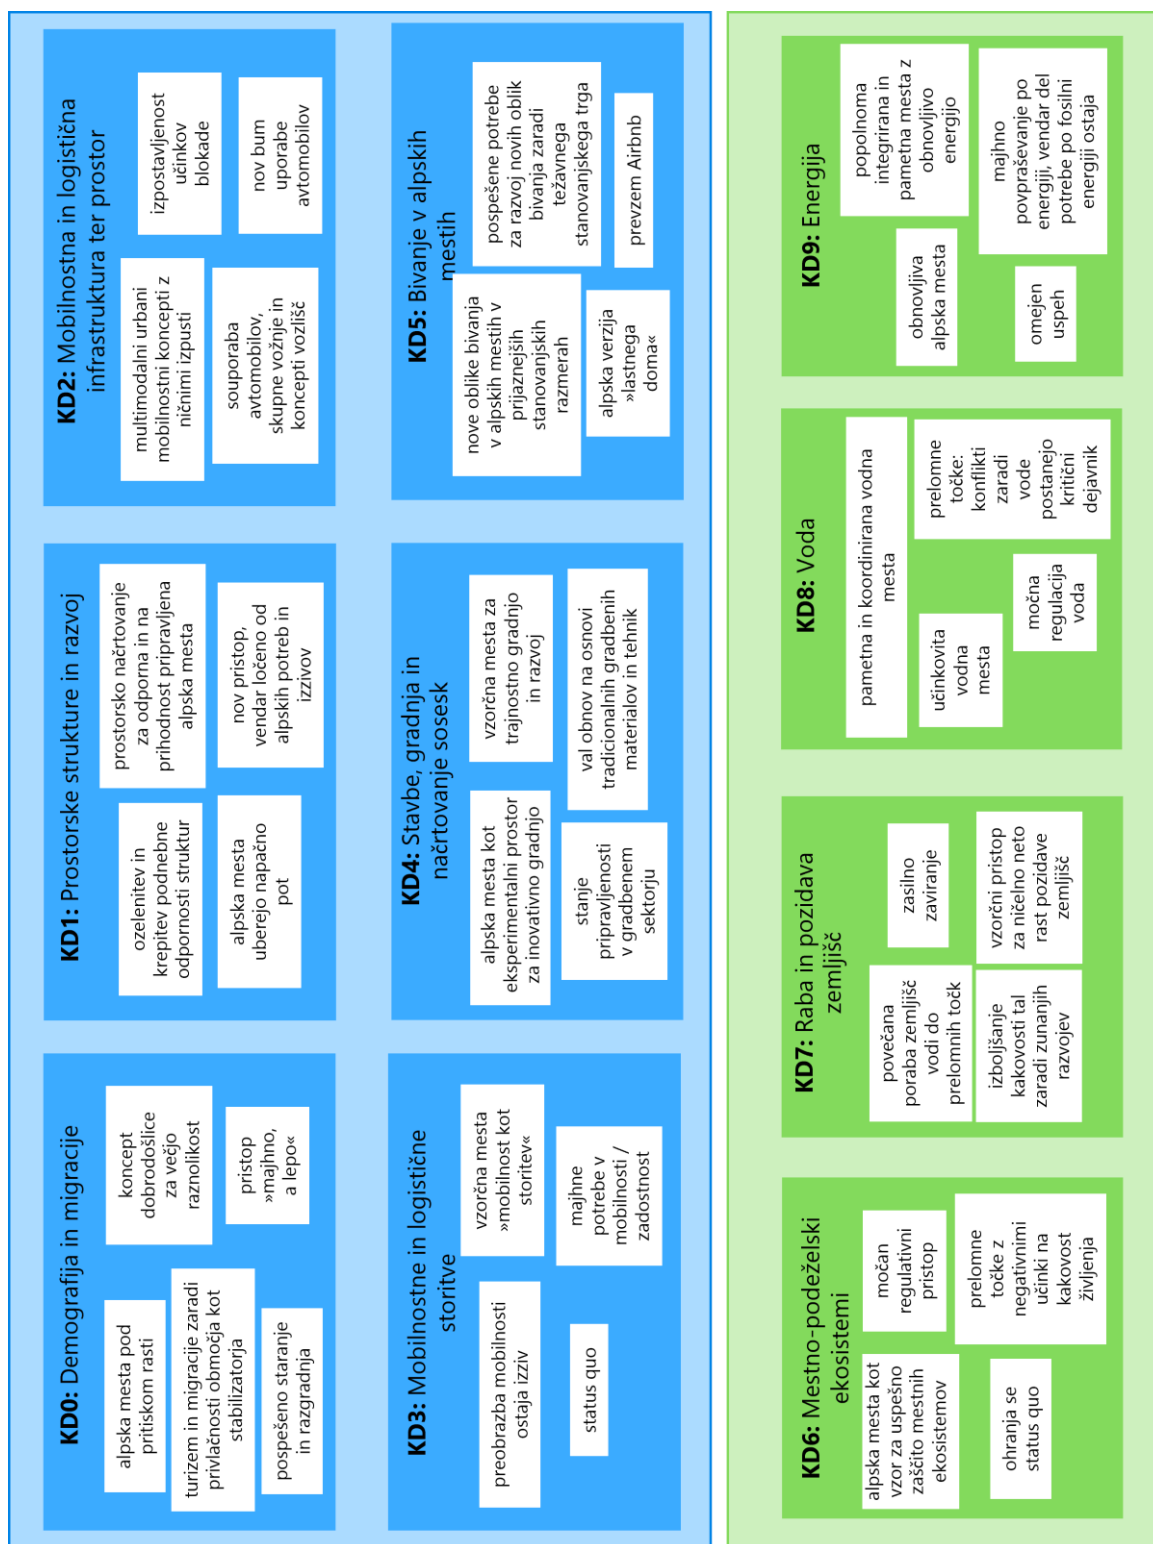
**KD0:** Demografija in migracije

alpska mesta pod pritiskom rasti

turizem in migracije zaradi privlačnosti območja kot stabilizatorja

pospešeno staranje in razgradnja

koncept dobrodošlice za večjo raznolikost

pristop »majhno, a lepo«

**KD1:** Prostorske strukture in razvoj

ozelenitev in krepitev podnebne odpornosti struktur

alpska mesta uberejo napačno pot

prostorsko načrtovanje za odporna in na prihodnost pripravljena alpska mesta

nov pristop, vendar ločeno od alpskih potreb in izzivov

**KD2:** Mobilnostna in logistična infrastruktura ter prostor

multimodalni urbani mobilnostni koncepti z ničnimi izpusti

souporaba avtomobilov, skupne vožnje in koncepti vozlišč

izpostavljenost učinkov blokade

nov bum uporabe avtomobilov

**KD3:** Mobilnostne in logistične storitve

preobrazba mobilnosti ostaja izziv

status quo

vzorčna mesta »mobilnost kot storitev«

majhne potrebe v mobilnosti / zadostnost

**KD4:** Stavbe, gradnja in načrtovanje sosesk

alpska mesta kot eksperimentalni prostor za inovativno gradnjo

stanje pripravljenosti v gradbenem sektorju

vzorčna mesta za trajnostno gradnjo in razvoj

val obnov na osnovi tradicionalnih gradbenih materialov in tehnik

**KD5:** Bivanje v alpskih mestih

nove oblike bivanja v alpskih mestih v prijaznejših stanovanjskih razmerah

alpska verzija »lastnega doma«

pospešene potrebe za razvoj novih oblik bivanja zaradi težavnega stanovanjskega trga

prevzem Airbnb

**KD6:** Mestno-podeželski ekosistemi

alpska mesta kot vzor za uspešno zaščito mestnih ekosistemov

ohranja se status quo

močan regulativni pristop

prelomne točke z negativnimi učinki na kakovost življenja

**KD7:** Raba in pozidava zemljišč

povečana poraba zemljišč vodi do prelomnih točk

izboljšanje kakovosti tal zaradi zunanjih razvojev

zasilno zaviranje

vzorčni pristop za ničelno neto rast pozidave zemljišč

**KD8:** Voda

pametna in koordinirana vodna mesta

učinkovita vodna mesta

prelomne točke: konflikti zaradi vode postanejo kritični dejavnik

močna regulacija voda

**KD9:** Energija

obnovljiva alpska mesta

popolnoma integrirana in pametna mesta z obnovljivo energijo

omejen uspeh

majhno povpraševanje po energiji, vendar del potrebe po fosilni energiji ostaja